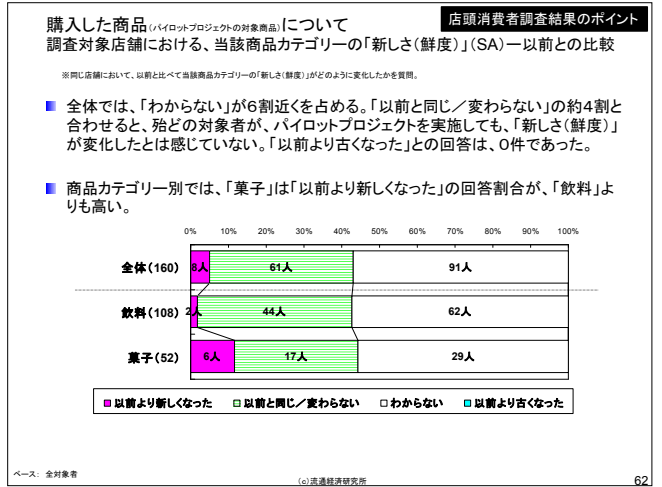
購入した商品（パイロットプロジェクトの対象商品）について

店頭消費者調査結果のポイント

調査対象店舗における、当該商品カテゴリーの「新しさ（鮮度）」（SA）ー以前との比較

※同じ店舗において、以前と比べて当該商品カテゴリーの「新しさ（鮮度）」がどのように変化したかを質問。

■ 全体では、「わからない」が6割近くを占める。「以前と同じ／変わらない」の約4割と合わせると、殆どの対象者が、パイロットプロジェクトを実施しても、「新しさ（鮮度）」が変化したとは感じていない。「以前より古くなった」との回答は、0件であった。

■ 商品カテゴリー別では、「菓子」は「以前より新しくなった」の回答割合が、「飲料」よりも高い。

0% 10% 20% 30% 40% 50% 60% 70% 80% 90% 100%

| | | | |
|---|---|---|---|
| 全体（160） | 8人 | 61人 | 91人 |
| 飲料（108） | 2人 | 44人 | 62人 |
| 菓子（52） | 6人 | 17人 | 29人 |

■以前より新しくなった □以前と同じ／変わらない □わからない ■以前より古くなった

ベース：全対象者

（c）流通経済研究所

62